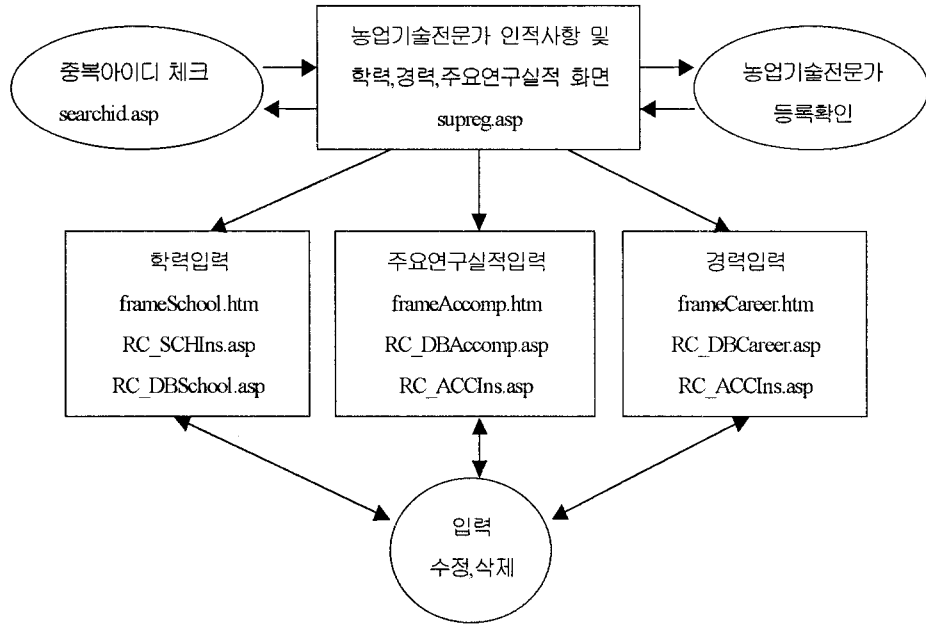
중복아이디 체크
searchid.asp

농업기술전문가 인적사항 및
학력,경력,주요연구실적 화면
supreg.asp

농업기술전문가
등록확인

학력입력
frameSchool.htm
RC_SCHIns.asp
RC_DBSchool.asp

주요연구실적입력
frameAccomp.htm
RC_DBAccomp.asp
RC_ACCIns.asp

경력입력
frameCareer.htm
RC_DBCareer.asp
RC_ACCIns.asp

입력
수정,삭제